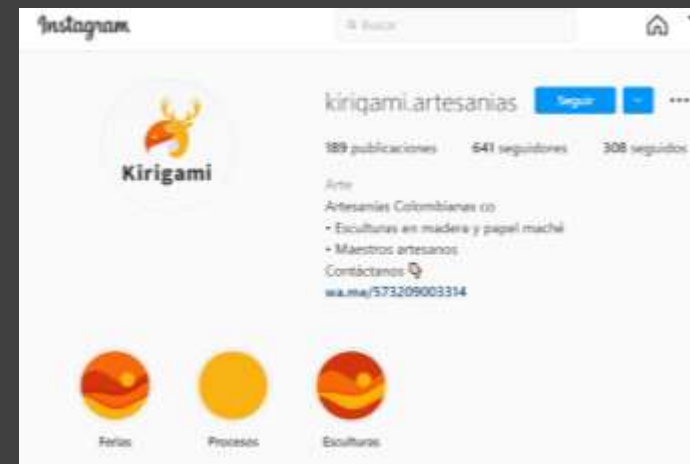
Instagram

Buscar

Kirigami

kirigami.artesanias Seguir

189 publicaciones 641 seguidores 308 seguidos

Arte
Artesanías Colombianas co
• Esculturas en madera y papel maché
• Maestros artesanos
Contáctanos
wa.me/573209003314

Ferias Procesos Esculturas